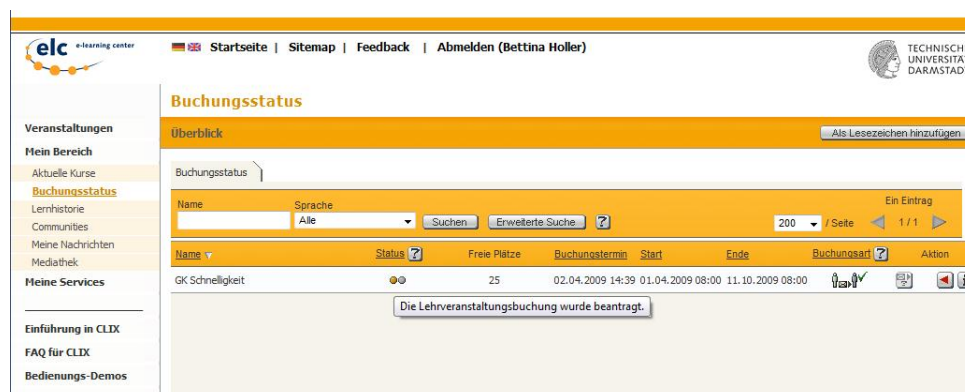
elc e-learning center

Startseite | Sitemap | Feedback | Abmelden (Bettina Holler)

TECHNISCH UNIVERSITÄT DARMSTAD

Buchungsstatus

Veranstaltungen
Mein Bereich
Aktuelle Kurse
Buchungsstatus
Lernhistorie
Communities
Meine Nachrichten
Mediathek
Meine Services

Einführung in CLIX
FAQ für CLIX
Bedienungs-Demos

Überblick

Als Lesezeichen hinzufügen

Buchungsstatus

Name
Sprache
Alle
Suchen
Erweiterte Suche
?
Ein Eintrag
200 / Seite
1/1

| Name | Status ? | Freie Plätze | Buchungstermin | Start | Ende | Buchungsart ? | Aktion |
|---|---|---|---|---|---|---|---|
| GK Schnelligkeit | | 25 | 02.04.2009 14:39 | 01.04.2009 08:00 | 11.10.2009 08:00 | | |

Die Lehrveranstaltungsbuchung wurde beantragt.